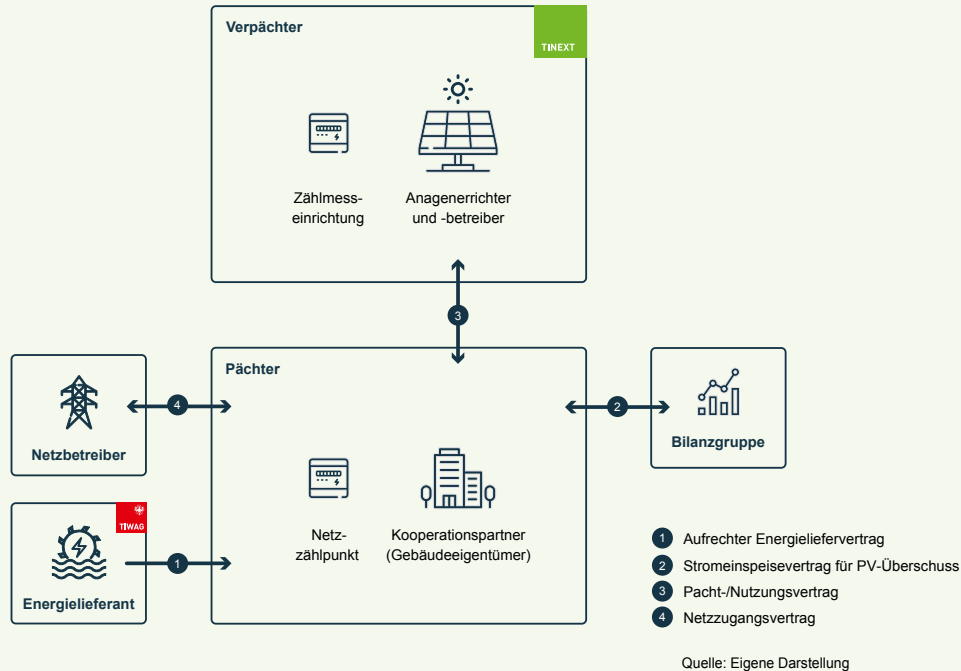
Verpächter

TINEXT

Zählmesseinrichtung

Anagenerrichter und -betreiber

3

Pächter

Netzbetreiber

4

2

Bilanzgruppe

Netzzählpunkt

Kooperationspartner (Gebäudeeigentümer)

TIWAG

Energielieferant

1

1 Aufrechter Energieliefervertrag
2 Stromeinspeisevertrag für PV-Überschuss
3 Pacht-/Nutzungsvertrag
4 Netzzugangsvertrag

Quelle: Eigene Darstellung